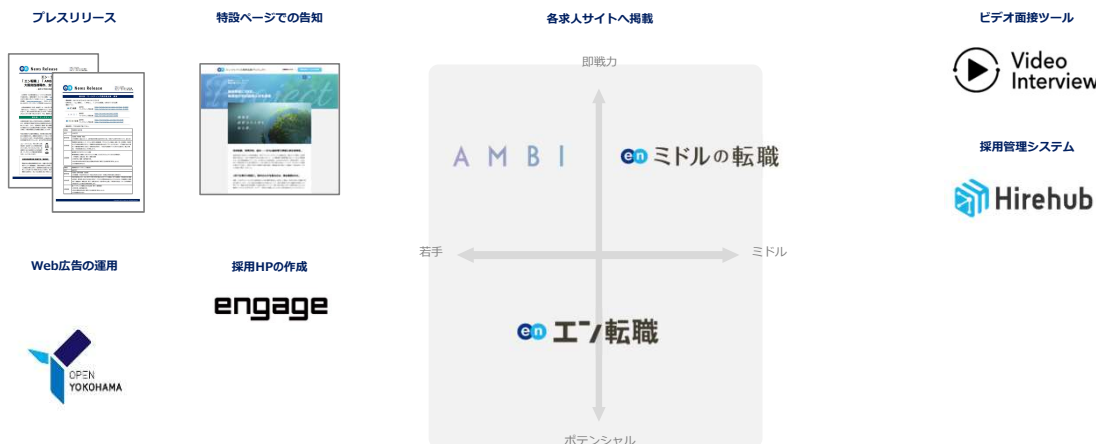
プレスリリース

特設ページでの告知

各求人サイトへ掲載

ビデオ面接ツール

Video Interview

採用管理システム

Hirehub

即戦力

AMBI

en ミドルの転職

若手

ミドル

en エン転職

ポテンシャル

Web広告の運用

OPEN YOKOHAMA

採用HPの作成

engage